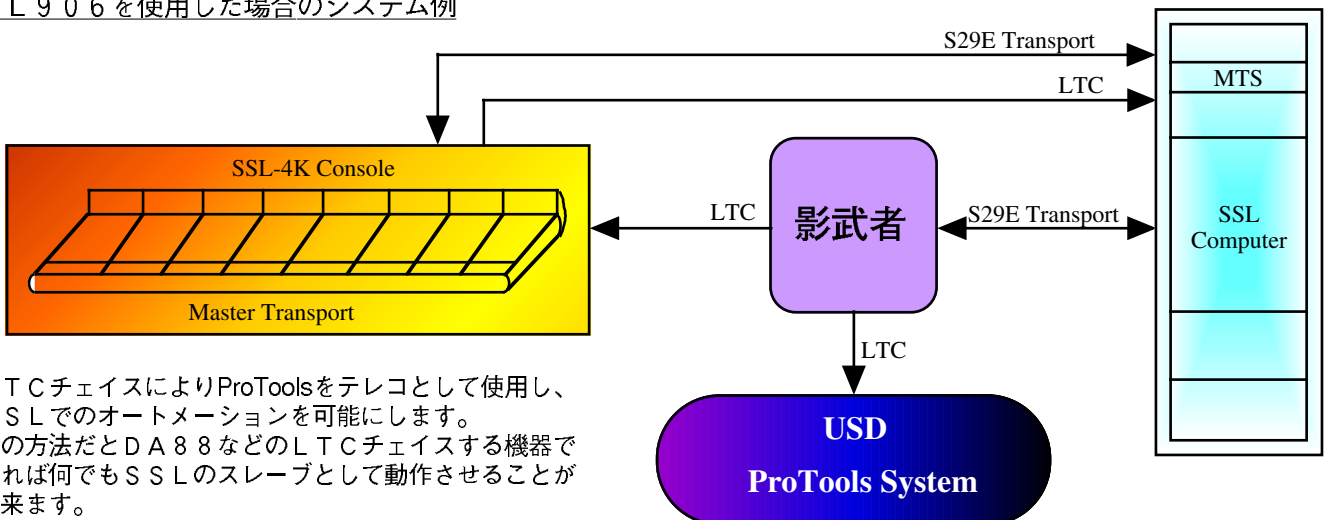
Ｌ９０６を使用した場合のシステム例

S29E Transport

LTC

MTS

SSL-4K Console

Master Transport

LTC

影武者

S29E Transport

SSL Computer

LTC

USD

ProTools System

ＴＣチェイスによりProToolsをテレコとして使用し、ＳＬでのオートメーションを可能にします。
の方法だとＤＡ８８などのＬＴＣチェイスする機器でれば何でもＳＳＬのスレーブとして動作させることが来ます。